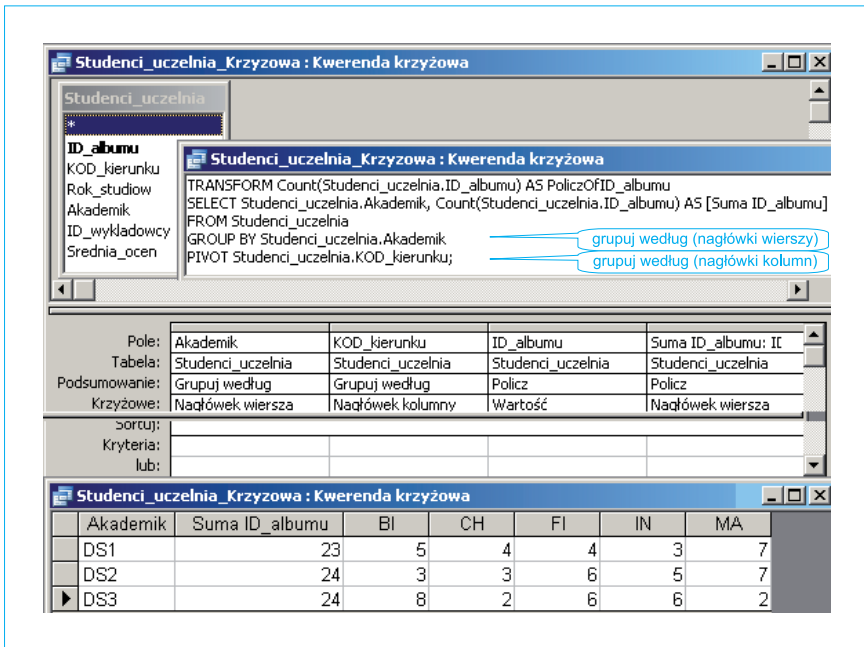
Studenci_uczelnia_Krzyzowa : Kwerenda krzyżowa

Studenci_uczelnia
*
ID_albumu
KOD_kierunku
Rok_studiow
Akademik
ID_wykladowcy
Srednia_ocen

Studenci_uczelnia_Krzyzowa : Kwerenda krzyżowa

TRANSFORM Count(Studenci_uczelnia.ID_albumu) AS PoliczOfID_albumu
SELECT Studenci_uczelnia.Akademik, Count(Studenci_uczelnia.ID_albumu) AS [Suma ID_albumu]
FROM Studenci_uczelnia
GROUP BY Studenci_uczelnia.Akademik
PIVOT Studenci_uczelnia.KOD_kierunku;

grupuj według (nagłówki wierszy)
grupuj według (nagłówki kolumn)

| Pole: | Akademik | KOD_kierunku | ID_albumu | Suma ID_albumu: II |
|---|---|---|---|---|
| Tabela: | Studenci_uczelnia | Studenci_uczelnia | Studenci_uczelnia | Studenci_uczelnia |
| Podsumowanie: | Grupuj według | Grupuj według | Policz | Policz |
| Krzyżowe: | Nagłówek wiersza | Nagłówek kolumny | Wartość | Nagłówek wiersza |
| Sortuj: | | | | |
| Kryteria: | | | | |
| lub: | | | | |

Studenci_uczelnia_Krzyzowa : Kwerenda krzyżowa

| Akademik | Suma ID_albumu | BI | CH | FI | IN | MA |
|---|---|---|---|---|---|---|
| DS1 | 23 | 5 | 4 | 4 | 3 | 7 |
| DS2 | 24 | 3 | 3 | 6 | 5 | 7 |
| DS3 | 24 | 8 | 2 | 6 | 6 | 2 |